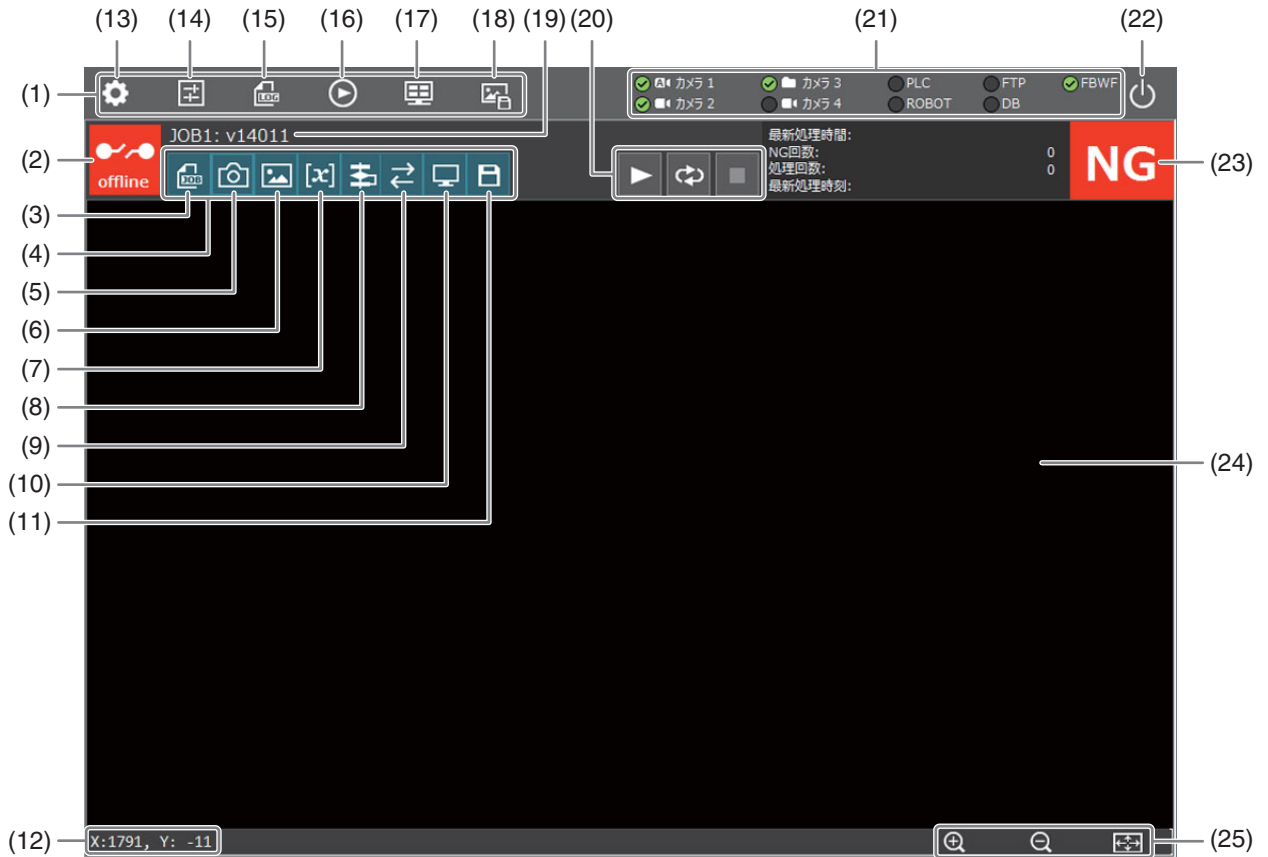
(13) (14) (15) (16) (17) (18) (19) (20) (21) (22)

(1)

LOG

カメラ 1
カメラ 3
PLC
FTP
FBWF
カメラ 2
カメラ 4
ROBOT
DB

(2)
offline
JOB1: v14011

JOB

最新処理時間:
NG回数: 0
処理回数: 0
最新処理時刻:

NG
(23)

(3)
(4)
(5)
(6)
(7)
(8)
(9)
(10)
(11)

(24)

(12) X:1791, Y: -11

(25)